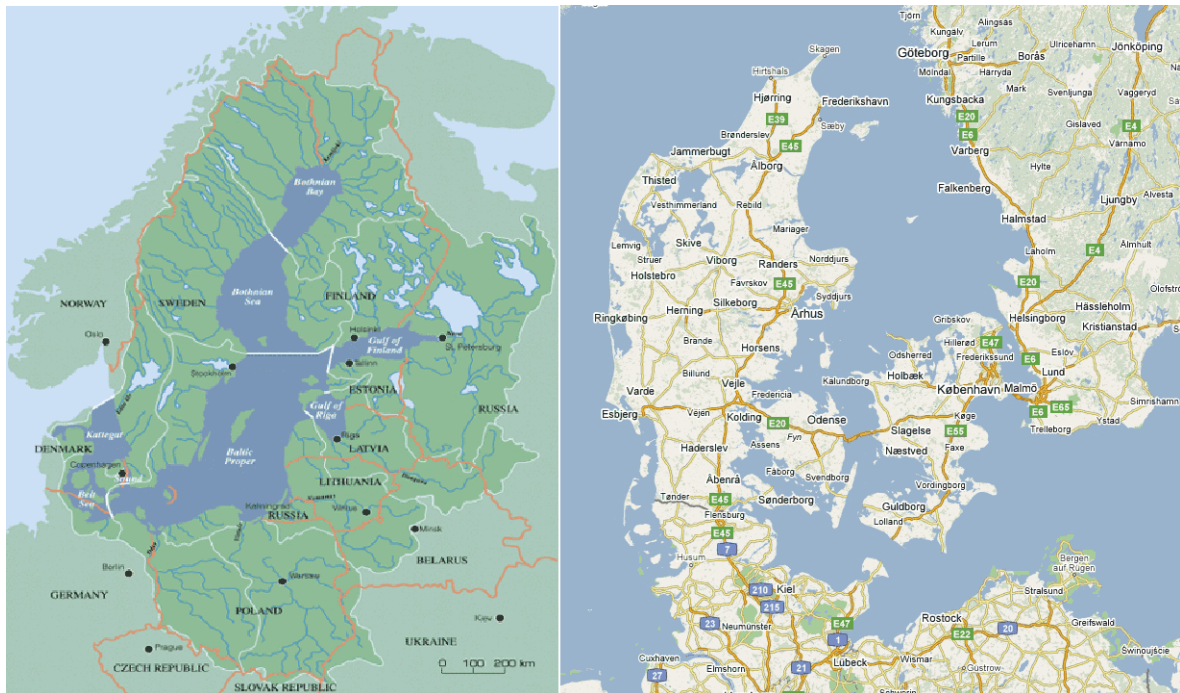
Bothnian Bay
Bothnian Sea
NORWAY
SWEDEN
FINLAND
Oslo
Helsinki
Gulf of Finland
St. Petersburg
Tallinn
Stockholm
ESTONIA
Gulf of Riga
RUSSIA
Kattegat
DENMARK
Riga
LATVIA
Copenhagen
Sound
Baltic Proper
Belt Sea
LITHUANIA
Kaliningrad
RUSSIA
Vilnius
Minsk
BELARUS
Berlin
GERMANY
Warsaw
POLAND
Kiev
Prague
UKRAINE
CZECH REPUBLIC
0 100 200 km
SLOVAK REPUBLIC

Tjörn
Alingsås
Kungälv
Göteborg
Lerum
Ulricehamn
Jönköping
Skagen
Partille
Borås
Mölndal
Härryda
Hirtshals
Kungsbacka
Mark
Svenljunga
Vaggeryd
Hjørring
Frederikshavn
E20
E6
E4
E39
Sæby
Brønderslev
Gislaved
Värnamo
E45
Varberg
Jammerbugt
Ålborg
Hylte
Thisted
Falkenberg
Ljungby
Alvesta
Vesthimmerland
Rebild
Halmstad
Mariager
Lemvig
Skive
Almhult
Laholm
E4
Struer
Viborg
Randers
Norddjurs
Holstebro
E20
Favrskov
E45
Syddjurs
Olofstr
Silkeborg
Hässleholm
Ringkøbing
Herning
Århus
Gribskov
Helsingborg
Kristianstad
E47
Brande
Horsens
Odsherred
Hillerød
Frederikssund
E6
Eslöv
Billund
Holbæk
Kalundborg
København
Malmö
Lund
Varde
Vejle
Fredericia
Esbjerg
Vejen
E6
E65
Simrishamn
Kolding
E20
Odense
Køge
Slagelse
E55
Trelleborg
Ystad
Haderslev
Fyn
Assens
Faxe
Næstved
Åbenrå
Fåborg
Svendborg
Vordingborg
Tønder
E45
Sønderborg
Guldborg
Flensburg
Lolland
E45
7
Bergen auf Rugen
Husum
210
Kiel
Stralsund
215
E47
Rostock
23
Neumünster
E22
20
Greifswald
1
Swinoujście
Cuxhaven
Elmshorn
21
Lübeck
Wismar
Gustrow
27
Schwerin